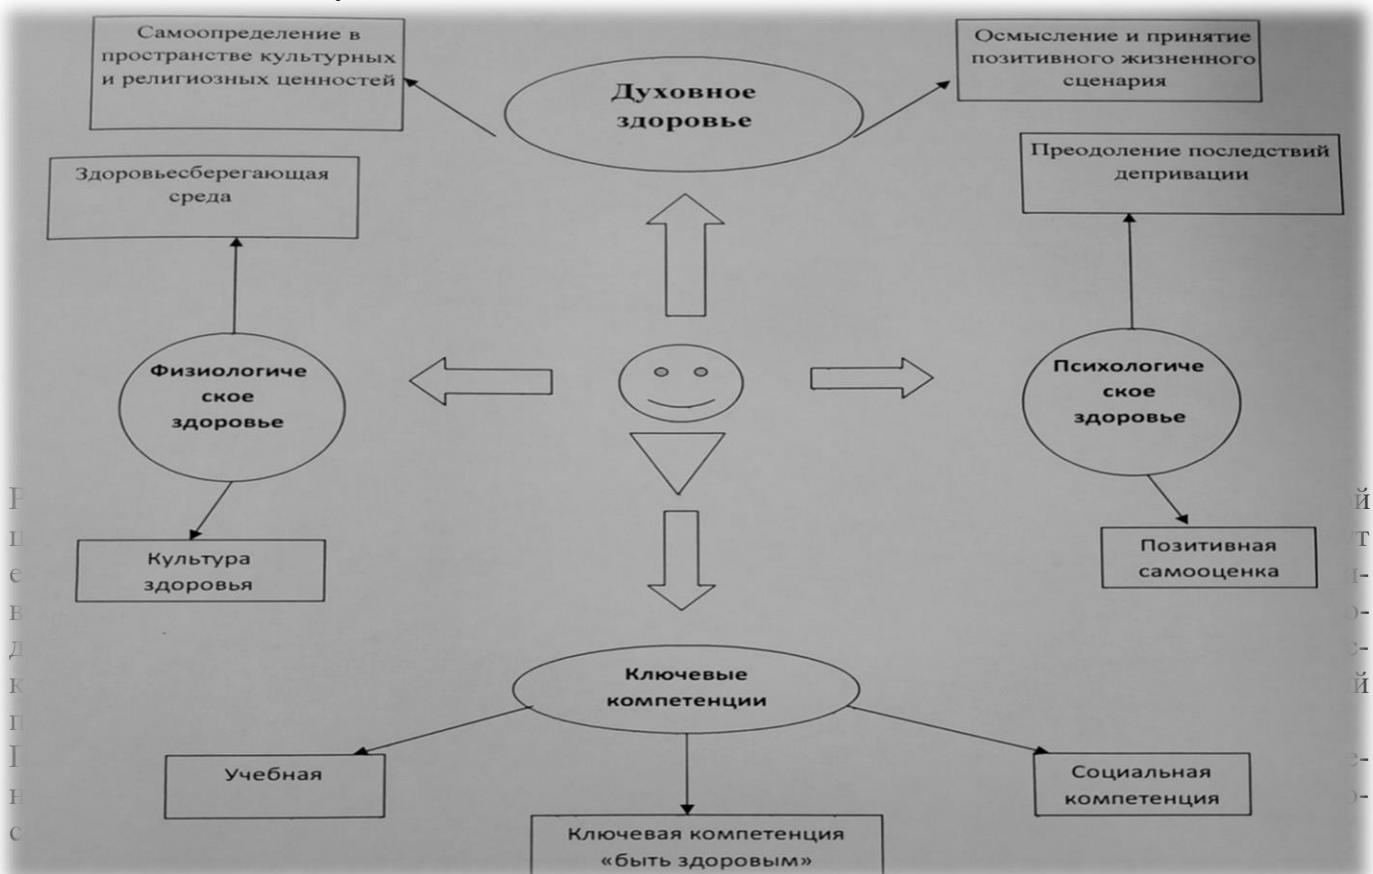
Самоопределение в пространстве культурных и религиозных ценностей

Духовное здоровье

Осмысление и принятие позитивного жизненного сценария

Здоровьесберегающая среда

Преодоление последствий депривации

Физиологиче ское здоровье

Психологиче ское здоровье

Культура здоровья

Позитивная самооценка

Ключевые компетенции

Учебная

Социальная компетенция

Ключевая компетенция «быть здоровым»